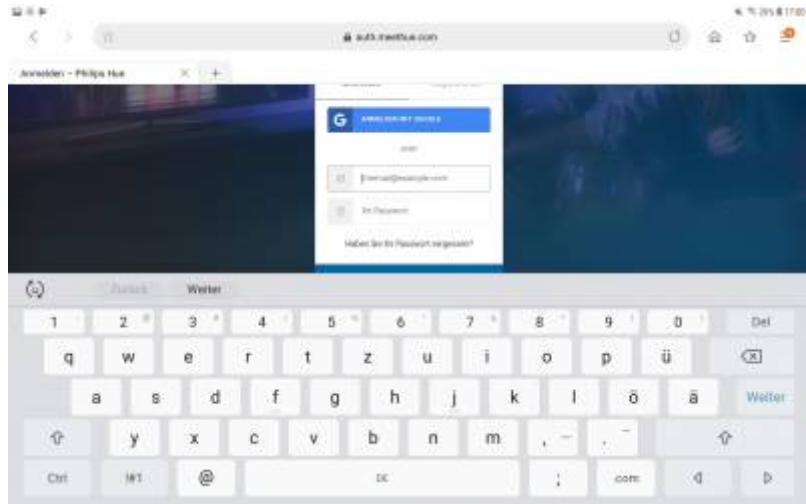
auth.meethue.com

Anmelden – Philips Hue

ANMELDEN MIT GOOGLE

oder

Email@example.com

Ihr Passwort

Haben Sie Ihr Passwort vergessen?

Zurück Weiter

1 2 3 4 5 6 7 8 9 0 Del

q w e r t z u i o p ü

a s d f g h j k l ö ä Weiter

y x c v b n m , .

Ctrl !#1 @ DE : .com